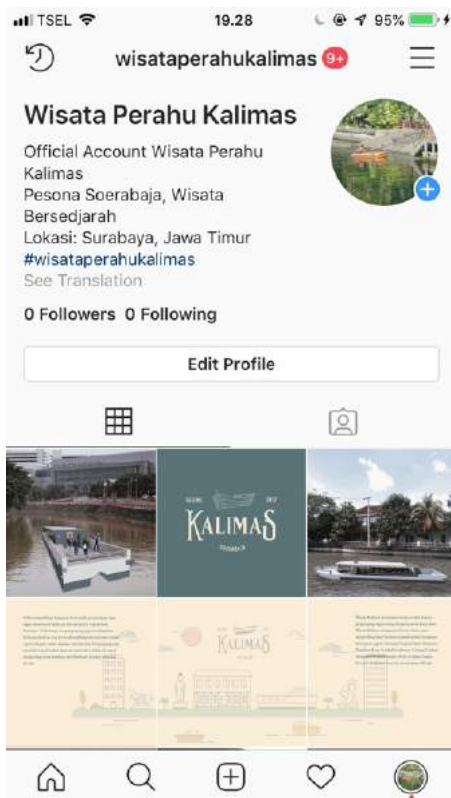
TSEL 19.28 95%

wisataperahukalimas 9+

Wisata Perahu Kalimas

Official Account Wisata Perahu Kalimas
Pesona Soerabaja, Wisata Bersedjarah
Lokasi: Surabaya, Jawa Timur
#wisataperahukalimas
See Translation

0 Followers 0 Following

Edit Profile

KALIMAS

KALIMAS